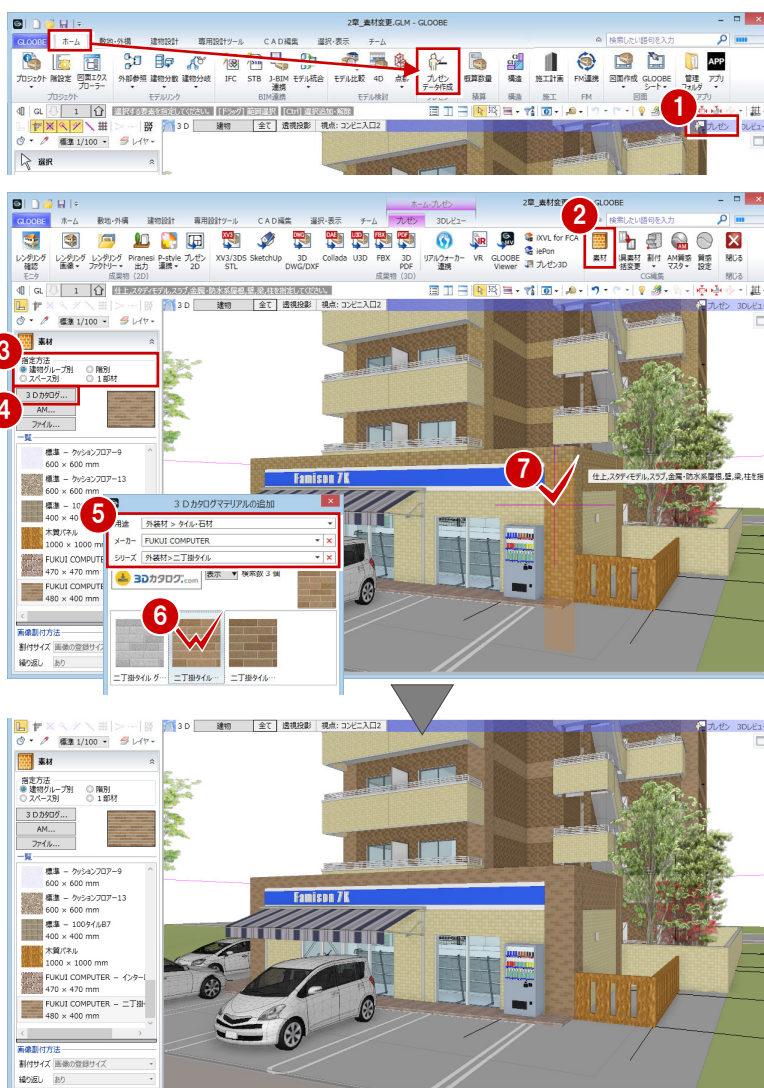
2章_素材変更.GLM - GLOOBE

GLOOBE ホーム 敷地・外構 建物設計 専用設計ツール CAD編集 選択・表示 チーム

検索したい語句を入力

プロジェクト 階設定 図面エクスプローラー 外部参照 建物分割 建物分成 IFC STB J-BIM連携 モデル統合 モデル比較 4D 点群 プレゼンデータ作成 概算数量 構造 施工計画 FM連携 図面作成 GLOOBEシート 管理フォルダ アプリ

プロジェクト モデルリンク BIM連携 モデル検討 積算 構造 施工 FM 図面 アプリ

GL 1 選択する要素を指定してください。[ドラッグ]範囲選択 [Ctrl]選択追加・解除

標準 1/100 レイヤー 3D 建物 全て 透視投影 視点：コンビニ入口2

選択

1

プレゼン プレビュー

2章_素材変更.GLM - GLOOBE

ホーム-プレゼン

GLOOBE ホーム 敷地・外構 建物設計 専用設計ツール CAD編集 選択・表示 チーム プレゼン 3Dレビュー

2

レンダリング確認 レンダリング画像 レンダリングファクトリー Piranesi出力 P-style連携 プレゼン2D XV3/3DS STL SketchUp 3D DWG/DXF Collada U3D FBX 3D PDF リアルウォーカー連携 VR GLOOBE Viewer iXVL for FCA iePon プレゼン3D 素材 浪素材括変更 割付 AM質感マスター 質感設定 閉じる

モニタ 成果物(2D) 成果物(3D) CG編集 閉じる

仕上,スタディモデル,スラブ,金属・防水系屋根,壁,梁,柱を指定してください。

3

素材

指定方法
建物グループ別 階別
スペース別 1部材

4

3Dカタログ...
AM...
ファイル...

一覧
標準 − クッションフロアー9
600 × 600 mm
標準 − クッションフロアー13
600 × 600 mm
標準 − 10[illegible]
400 × 40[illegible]
木質パネル
1000 × 1000 mm
FUKUI COMPUTER
470 × 470 mm
FUKUI COMPUTE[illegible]
480 × 400 mm

画像割付方法
割付サイズ 画像の登録サイズ
繰り返し あり

7

Famisou 7K

仕上,スタディモデル,スラブ,金属・防水系屋根,壁,梁,柱を指

3Dカタログマテリアルの追加

5

用途 外装材 > タイル・石材
メーカー FUKUI COMPUTER
シリーズ 外装材>二丁掛タイル

3Dカタログ.com 表示 検索数 3 個

6

二丁掛タイル グ... 二丁掛タイル... 二丁掛タイル...

標準 1/100 レイヤー 3D 建物 全て 透視投影 視点：コンビニ入口2 プレゼン 3Dレビュー

素材

指定方法
建物グループ別 階別
スペース別 1部材

3Dカタログ...
AM...
ファイル...

一覧
標準 − クッションフロアー9
600 × 600 mm
標準 − クッションフロアー13
600 × 600 mm
標準 − 100タイル87
400 × 400 mm
木質パネル
1000 × 1000 mm
FUKUI COMPUTER − インター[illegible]
470 × 470 mm
FUKUI COMPUTER − 二丁掛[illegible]
480 × 400 mm

画像割付方法
割付サイズ 画像の登録サイズ
繰り返し あり

Famisou 7K